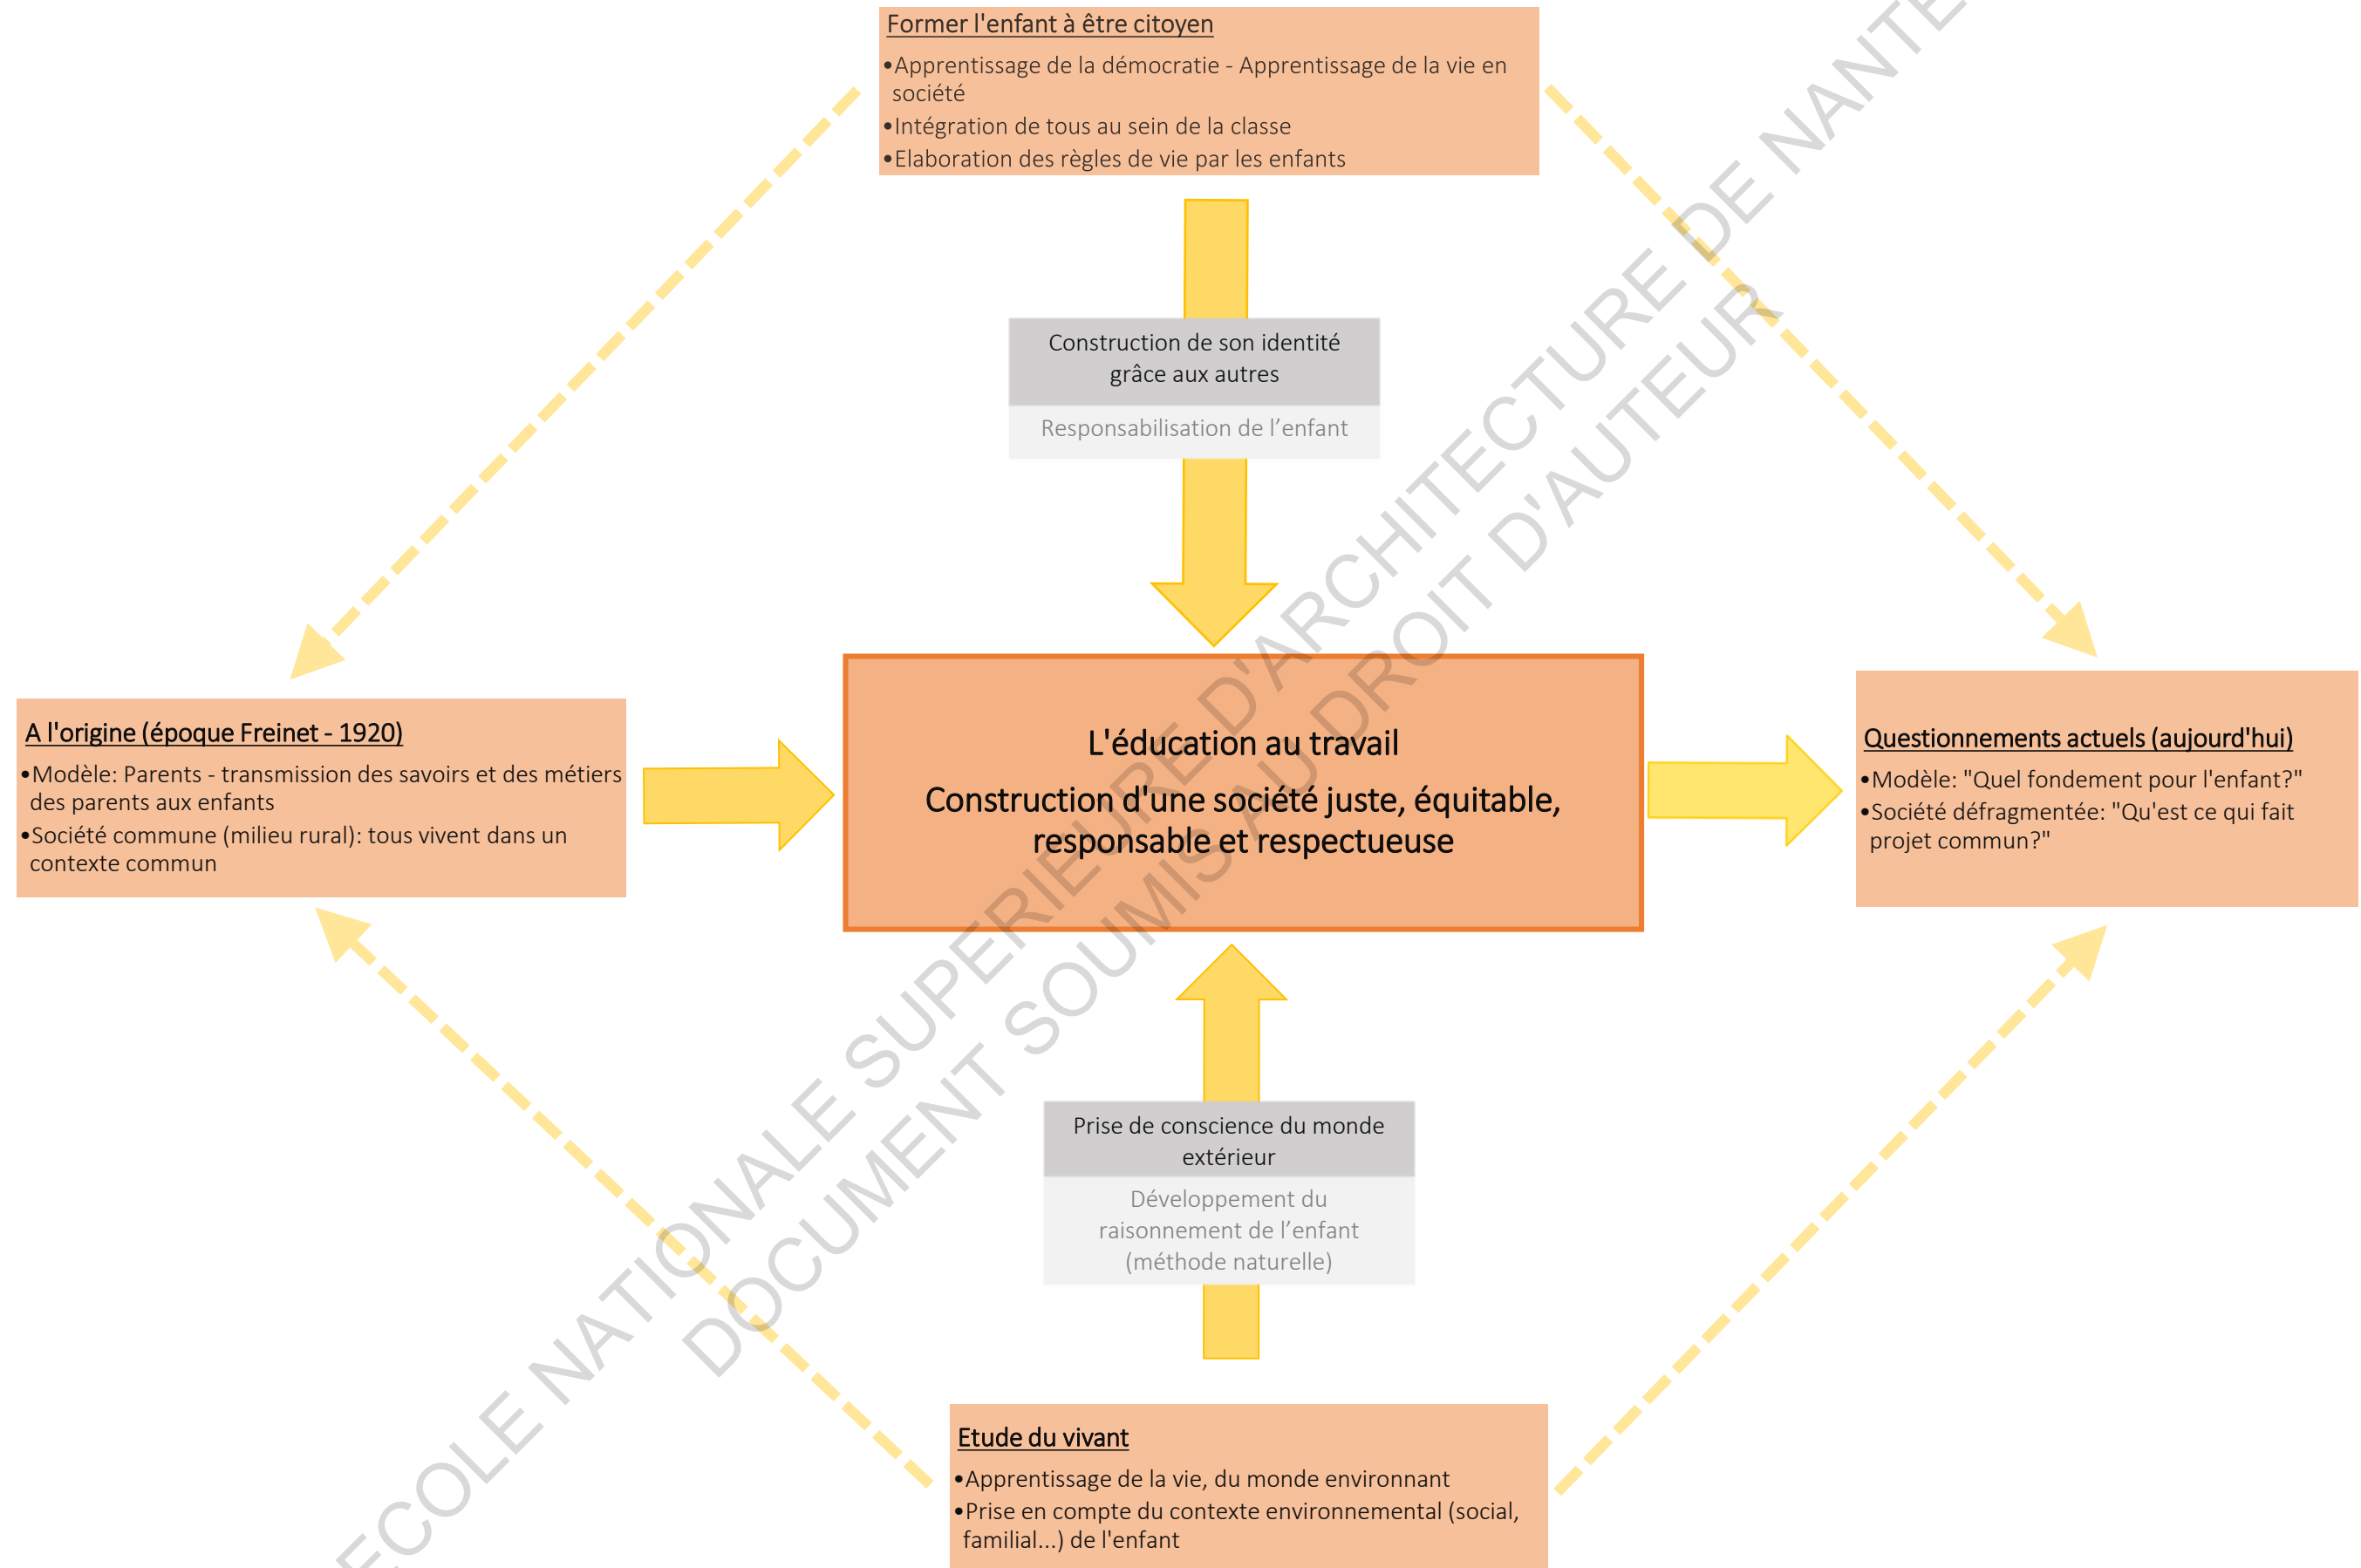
Former l'enfant à être citoyen
•Apprentissage de la démocratie - Apprentissage de la vie en société
•Intégration de tous au sein de la classe
•Elaboration des règles de vie par les enfants

Construction de son identité grâce aux autres
Responsabilisation de l'enfant

A l'origine (époque Freinet - 1920)
•Modèle: Parents - transmission des savoirs et des métiers des parents aux enfants
•Société commune (milieu rural): tous vivent dans un contexte commun

L'éducation au travail
Construction d'une société juste, équitable, responsable et respectueuse

Questionnements actuels (aujourd'hui)
•Modèle: "Quel fondement pour l'enfant?"
•Société défragmentée: "Qu'est ce qui fait projet commun?"

Prise de conscience du monde extérieur
Développement du raisonnement de l'enfant (méthode naturelle)

Etude du vivant
•Apprentissage de la vie, du monde environnant
•Prise en compte du contexte environnemental (social, familial...) de l'enfant

ECOLE NATIONALE SUPERIEURE D'ARCHITECTURE DE NANTE
DOCUMENT SOUMIS AU DROIT D'AUTEUR